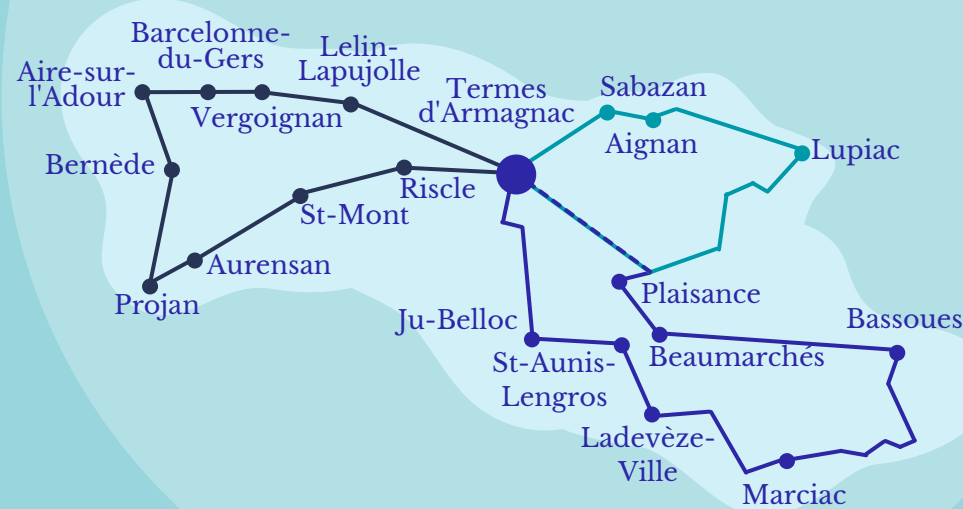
Barcelonne-du-Gers

Lelin-Lapujolle

Aire-sur-l'Adour

Termes d'Armagnac

Sabazan

Vergoignan

Aignan

Lupiac

Bernède

Riscle

St-Mont

Aurensan

Projan

Plaisance

Bassoues

Ju-Belloc

Beaumarchés

St-Aunis-Lengros

Ladevèze-Ville

Marciac